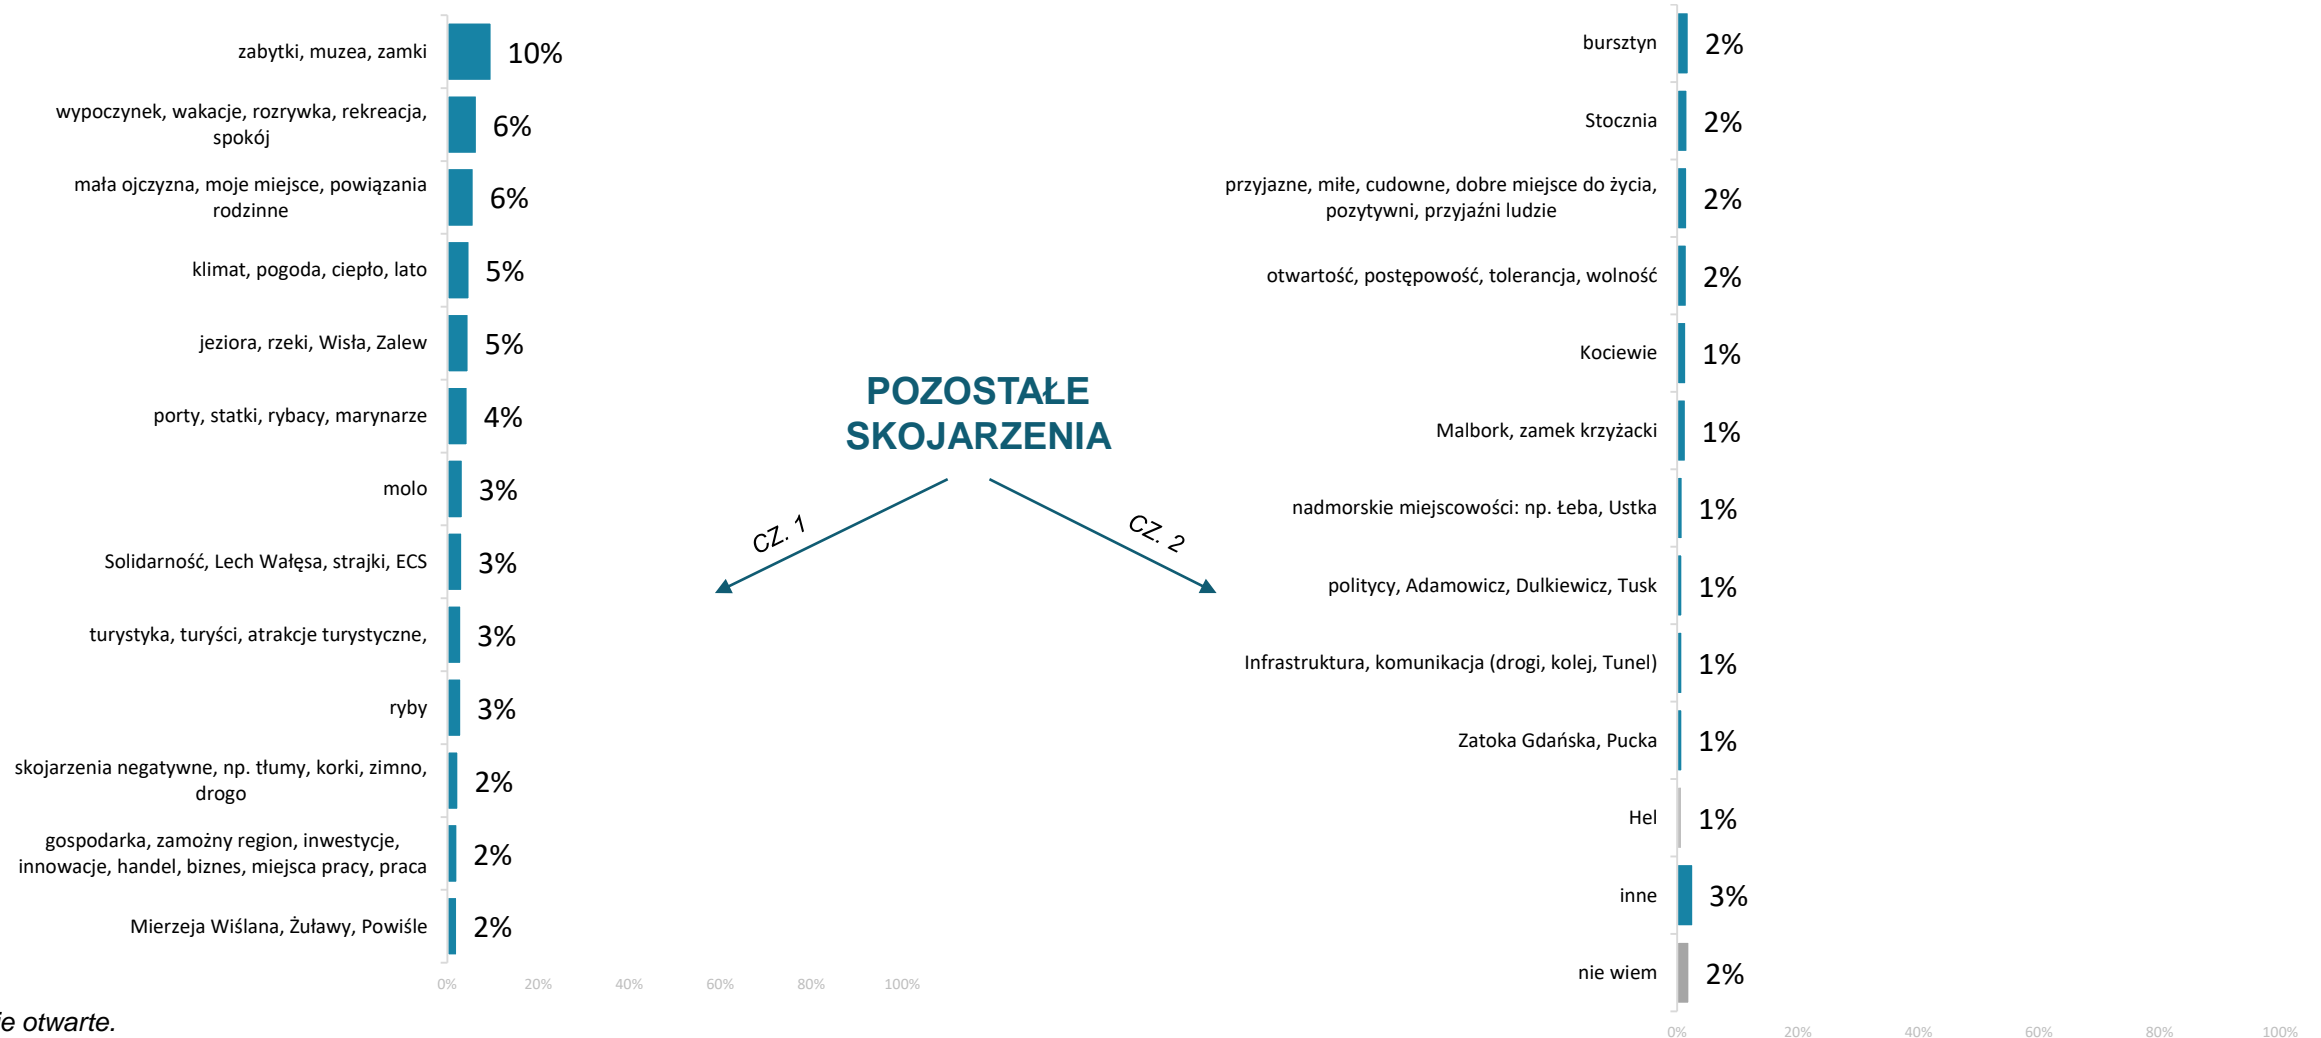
zabytki, muzea, zamki 10%

wypoczynek, wakacje, rozrywka, rekreacja, spokój 6%

mała ojczyzna, moje miejsce, powiązania rodzinne 6%

klimat, pogoda, ciepło, lato 5%

jeziora, rzeki, Wisła, Zalew 5%

porty, statki, rybacy, marynarze 4%

molo 3%

Solidarność, Lech Wałęsa, strajki, ECS 3%

turystyka, turyści, atrakcje turystyczne, 3%

ryby 3%

skojarzenia negatywne, np. tłumy, korki, zimno, drogo 2%

gospodarka, zamożny region, inwestycje, innowacje, handel, biznes, miejsca pracy, praca 2%

Mierzeja Wiślana, Żuławy, Powiśle 2%

0% 20% 40% 60% 80% 100%

POZOSTAŁE SKOJARZENIA

CZ. 1

CZ. 2

bursztyn 2%

Stocznia 2%

przyjazne, miłe, cudowne, dobre miejsce do życia, pozytywni, przyjaźni ludzie 2%

otwartość, postępowość, tolerancja, wolność 2%

Kociewie 1%

Malbork, zamek krzyżacki 1%

nadmorskie miejscowości: np. Łeba, Ustka 1%

politycy, Adamowicz, Dulkiewicz, Tusk 1%

Infrastruktura, komunikacja (drogi, kolej, Tunel) 1%

Zatoka Gdańska, Pucka 1%

Hel 1%

inne 3%

nie wiem 2%

0% 20% 40% 60% 80% 100%

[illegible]e otwarte.